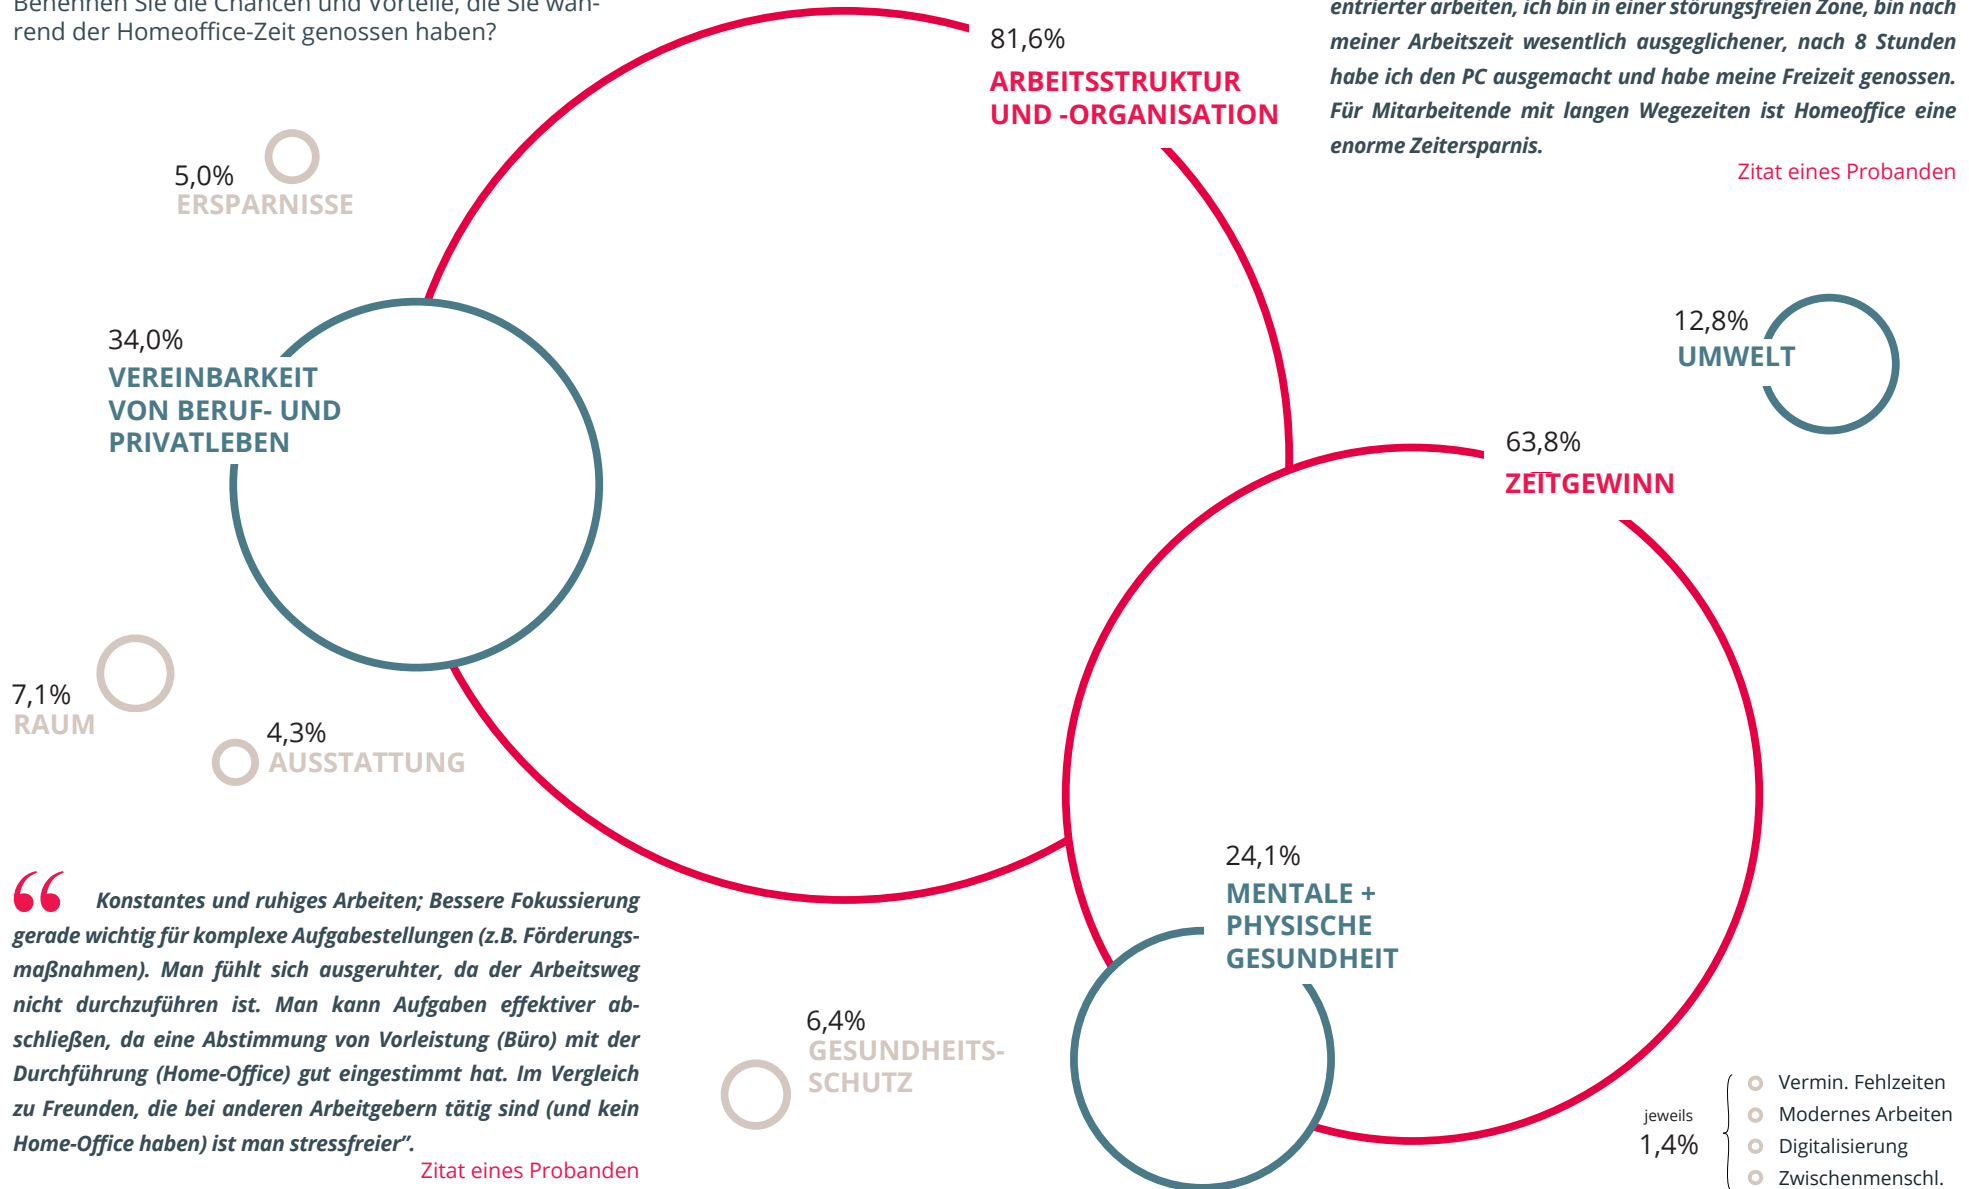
Benennen Sie die Chancen und Vorteile, die Sie während der Homeoffice-Zeit genossen haben?

81,6%
ARBEITSSTRUKTUR UND -ORGANISATION

entrierter arbeiten, ich bin in einer störungsfreien Zone, bin nach meiner Arbeitszeit wesentlich ausgeglichener, nach 8 Stunden habe ich den PC ausgemacht und habe meine Freizeit genossen. Für Mitarbeitende mit langen Wegezeiten ist Homeoffice eine enorme Zeitersparnis.

Zitat eines Probanden

5,0%
ERSPARNISSE

34,0%
VEREINBARKEIT VON BERUF- UND PRIVATLEBEN

12,8%
UMWELT

63,8%
ZEITGEWINN

7,1%
RAUM

4,3%
AUSSTATTUNG

“ Konstantes und ruhiges Arbeiten; Bessere Fokussierung gerade wichtig für komplexe Aufgabestellungen (z.B. Förderungsmaßnahmen). Man fühlt sich ausgeruhter, da der Arbeitsweg nicht durchzuführen ist. Man kann Aufgaben effektiver abschließen, da eine Abstimmung von Vorleistung (Büro) mit der Durchführung (Home-Office) gut eingestimmt hat. Im Vergleich zu Freunden, die bei anderen Arbeitgebern tätig sind (und kein Home-Office haben) ist man stressfreier”.

Zitat eines Probanden

24,1%
MENTALE + PHYSISCHE GESUNDHEIT

6,4%
GESUNDHEITS-SCHUTZ

jeweils
1,4%

Vermin. Fehlzeiten
Modernes Arbeiten
Digitalisierung
Zwischenmenschl.